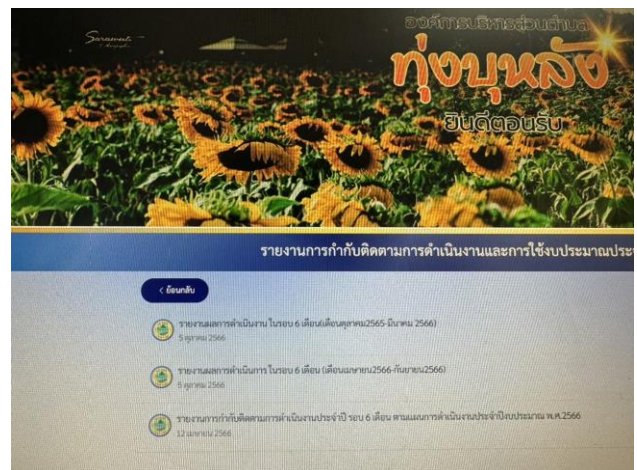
Sunflower

องค์การบริหารส่วนตำบล
ทุ่งบุหลัง
ยินดีต้อนรับ

รายงานการกำกับติดตามการดำเนินงานและการใช้งบประมาณประ

< ย้อนกลับ

รายงานผลการดำเนินงาน ในรอบ 6 เดือน(เดือนตุลาคม2565-มีนาคม 2566)
5 ตุลาคม 2566

รายงานผลการดำเนินการ ในรอบ 6 เดือน (เดือนเมษายน2566-กันยายน2566)
5 ตุลาคม 2566

รายงานการกำกับติดตามการดำเนินงานประจำปี รอบ 6 เดือน ตามแผนการดำเนินงานประจำปีงบประมาณ พ.ศ.2566
12 เมษายน 2566